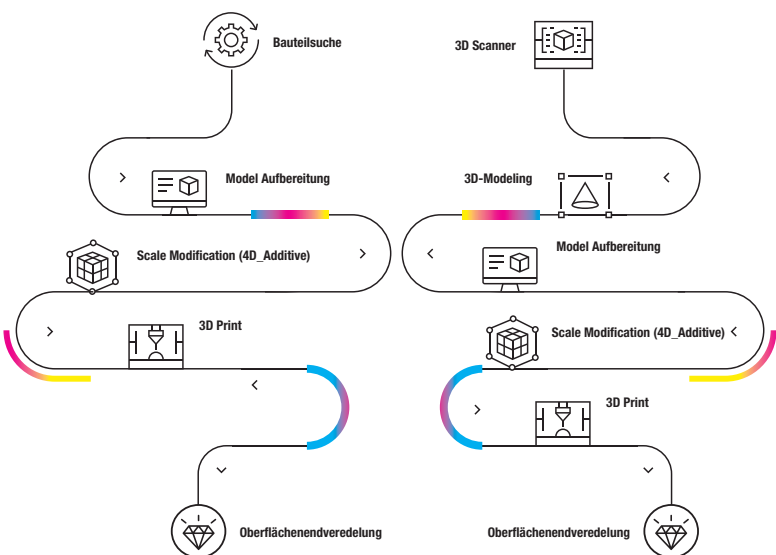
Bauteilsuche

Model Aufbereitung

Scale Modification (4D_Additive)

3D Print

Oberflächenendveredelung

3D Scanner

3D-Modeling

Model Aufbereitung

Scale Modification (4D_Additive)

3D Print

Oberflächenendveredelung